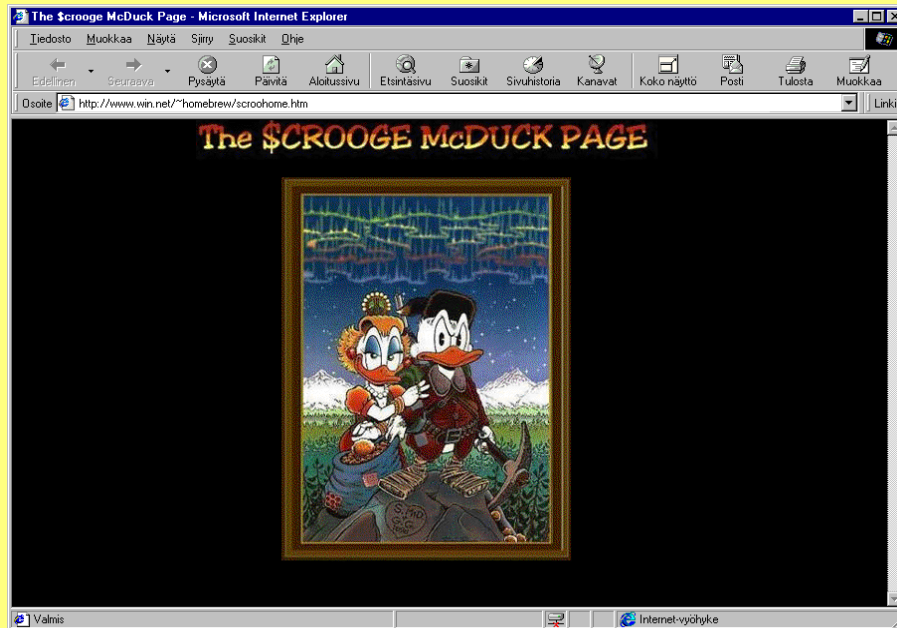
The $crooge McDuck Page - Microsoft Internet Explorer

Tiedosto Muokkaa Näytä Siirry Suosikit Ohje

Edellinen Seuraava Pysäytä Päivitä Aloitussivu Etsintäsivu Suosikit Sivuhistoria Kanavat Koko näyttö Posti Tulosta Muokkaa

Osoite http://www.win.net/~homebrew/scroohome.htm Linki

The $CROOGE McDUCK PAGE

Valmis Internet-vyöhyke